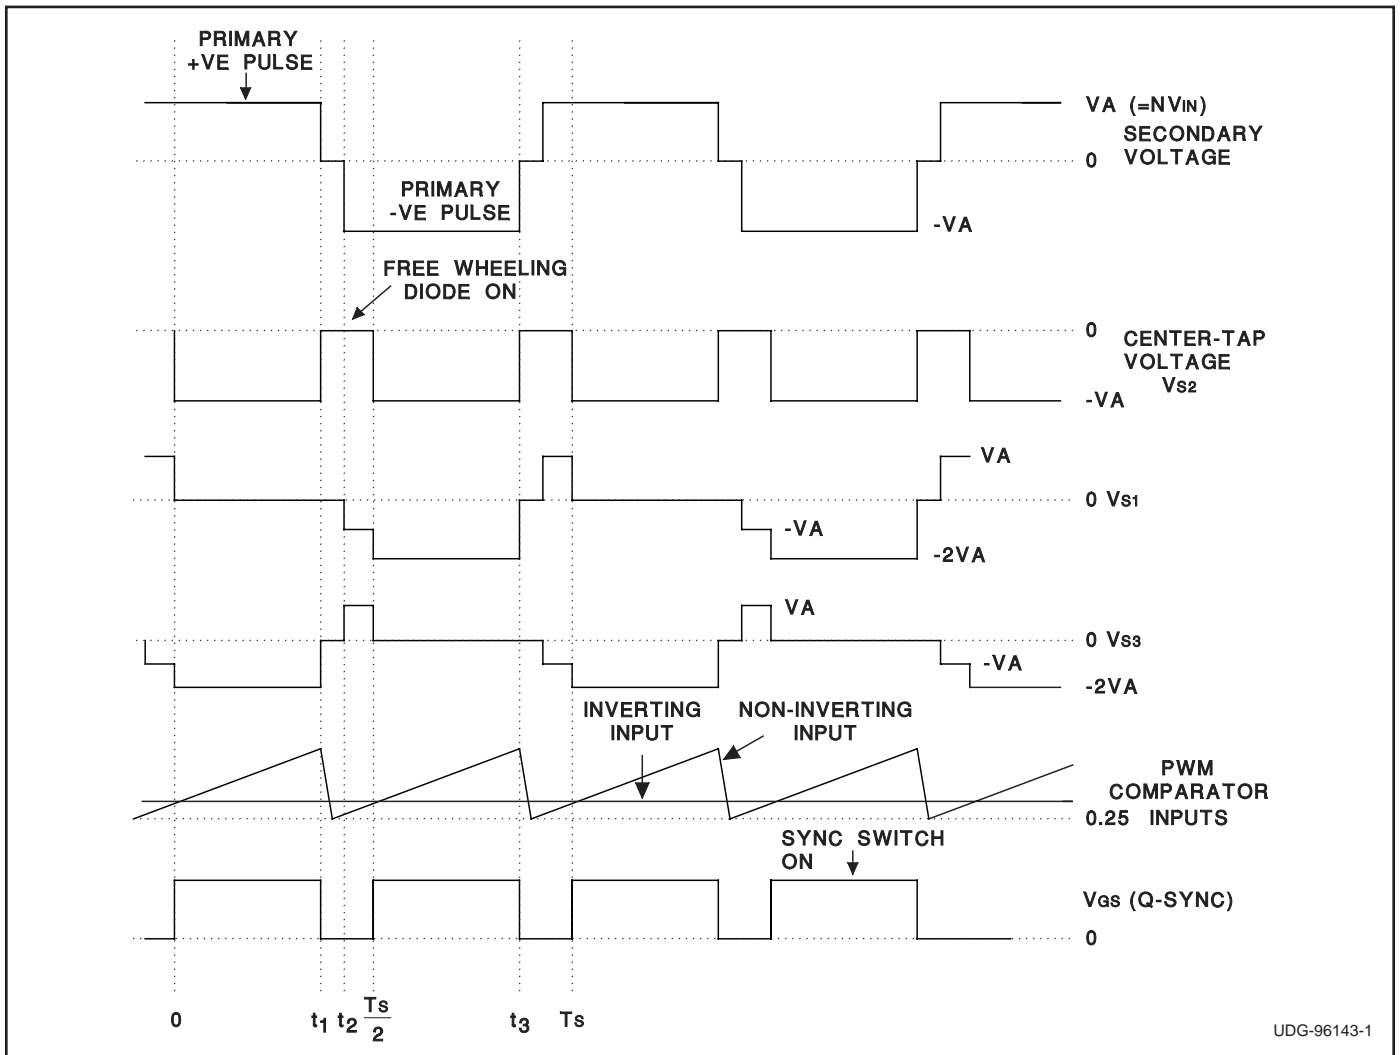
PRIMARY +VE PULSE

VA (=NV$_{IN}$)
SECONDARY VOLTAGE
0

PRIMARY -VE PULSE

-VA

FREE WHEELING DIODE ON

0
CENTER-TAP VOLTAGE
V$_{S2}$
-VA

VA
0 V$_{S1}$
-VA
-2VA

VA
0 V$_{S3}$
-VA
-2VA

INVERTING INPUT
NON-INVERTING INPUT
PWM COMPARATOR
0.25 INPUTS

SYNC SWITCH ON

V$_{GS}$ (Q-SYNC)
0

0 $t_1$ $t_2$ $\frac{Ts}{2}$ $t_3$ Ts

UDG-96143-1